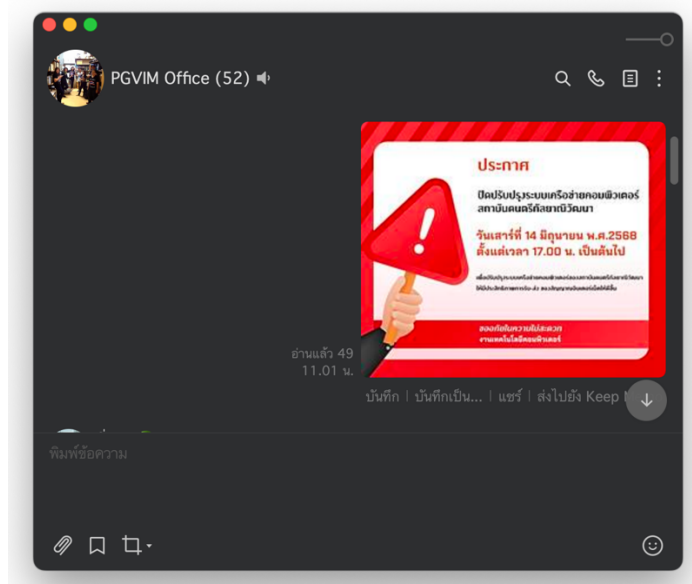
PGVIM Office (52)

ประกาศ

ปิดปรับปรุงระบบเครือข่ายคอมพิวเตอร์ สถาบันดนตรีกัลยาณิวัฒนา

วันเสาร์ที่ 14 มิถุนายน พ.ศ.2568 ตั้งแต่เวลา 17.00 น. เป็นต้นไป

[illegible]

ขออภัยในความไม่สะดวก งานเทคโนโลยีคอมพิวเตอร์

อ่านแล้ว 49
11.01 น.

บันทึก | บันทึกเป็น... | แชร์ | ส่งไปยัง Keep

พิมพ์ข้อความ